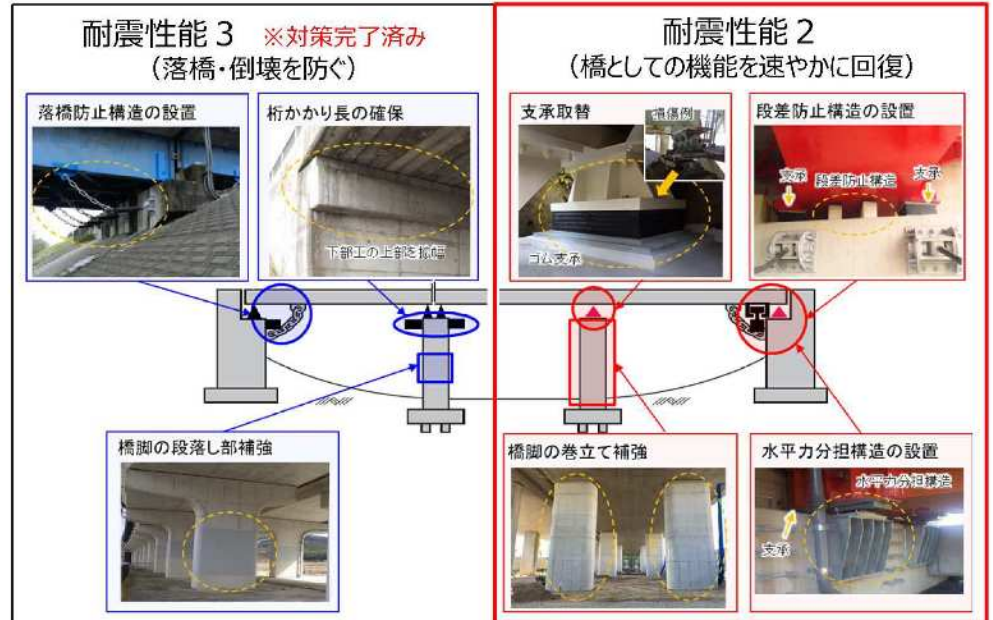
耐震性能３　※対策完了済み
（落橋・倒壊を防ぐ）

落橋防止構造の設置

桁かかり長の確保

下部工の上部拡幅

橋脚の段落し部補強

耐震性能２
（橋としての機能を速やかに回復）

支承取替

損傷例

ゴム支承

段差防止構造の設置

支承　段差防止構造　支承

橋脚の巻立て補強

水平力分担構造の設置

水平力分担構造

支承